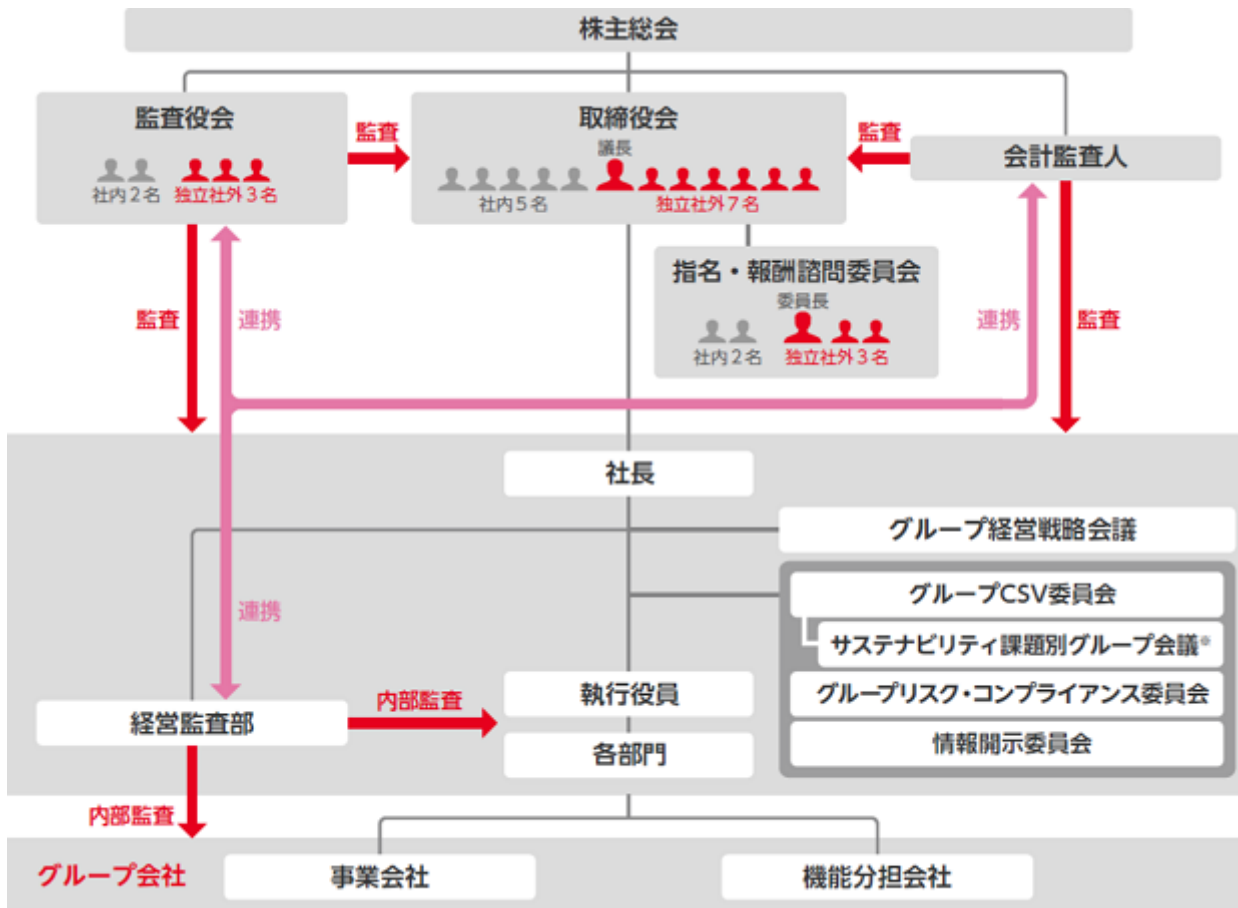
株主総会

監査役会
社内２名　独立社外３名

監査

取締役会
議長
社内５名　独立社外７名

監査

会計監査人

指名・報酬諮問委員会
委員長
社内２名　独立社外３名

監査
連携
連携
監査

社長

グループ経営戦略会議

グループCSV委員会
サステナビリティ課題別グループ会議※
グループリスク・コンプライアンス委員会
情報開示委員会

連携

経営監査部
内部監査
執行役員
各部門

内部監査

グループ会社
事業会社
機能分担会社